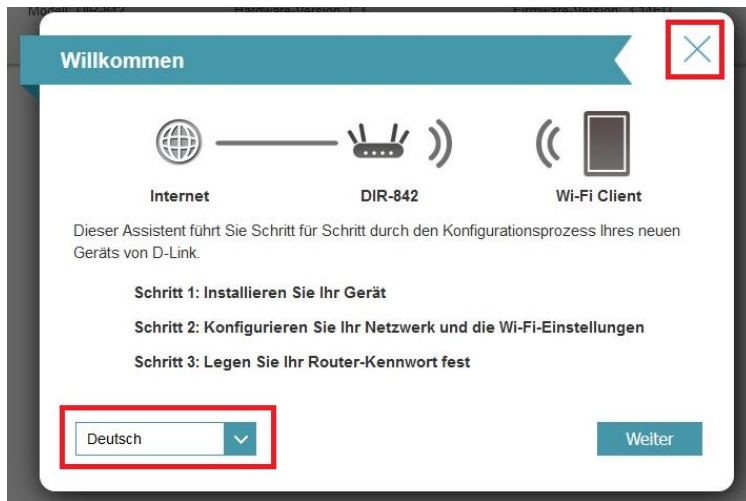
Modell: DIR-842 Hardware-Version: C3 Firmware-Version: 3.14B01

Willkommen

Internet

DIR-842

Wi-Fi Client

Dieser Assistent führt Sie Schritt für Schritt durch den Konfigurationsprozess Ihres neuen Geräts von D-Link.

Schritt 1: Installieren Sie Ihr Gerät

Schritt 2: Konfigurieren Sie Ihr Netzwerk und die Wi-Fi-Einstellungen

Schritt 3: Legen Sie Ihr Router-Kennwort fest

Deutsch

Weiter